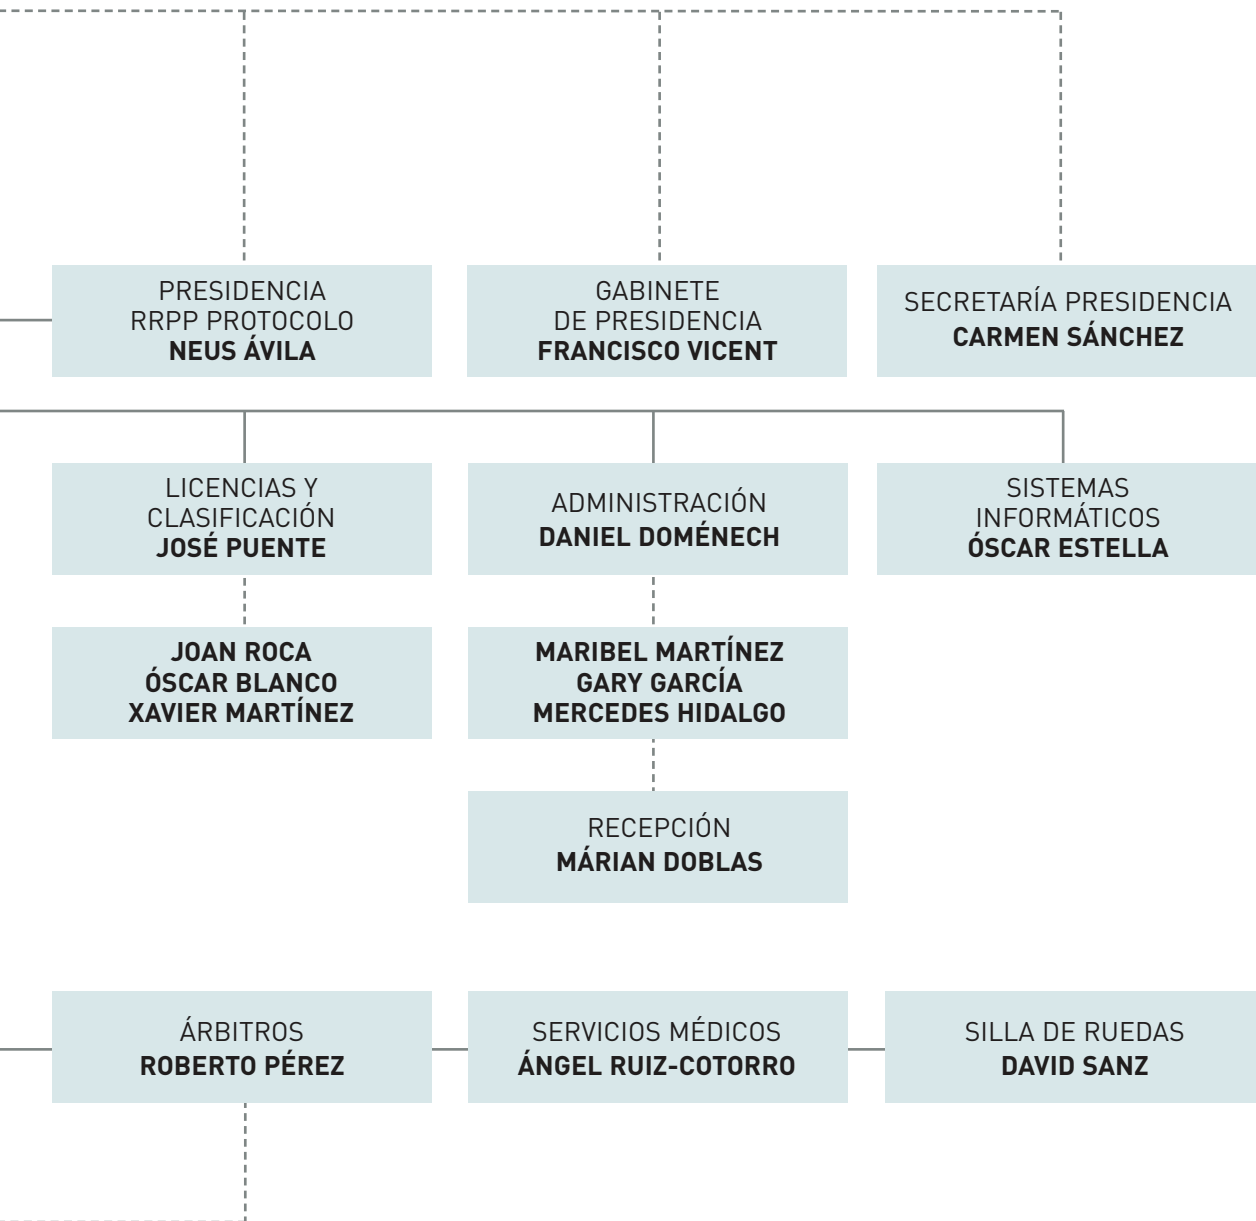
PRESIDENCIA
RRPP PROTOCOLO
**NEUS ÁVILA**

GABINETE
DE PRESIDENCIA
**FRANCISCO VICENT**

SECRETARÍA PRESIDENCIA
**CARMEN SÁNCHEZ**

LICENCIAS Y
CLASIFICACIÓN
**JOSÉ PUENTE**

ADMINISTRACIÓN
**DANIEL DOMÉNECH**

SISTEMAS
INFORMÁTICOS
**ÓSCAR ESTELLA**

**JOAN ROCA**
**ÓSCAR BLANCO**
**XAVIER MARTÍNEZ**

**MARIBEL MARTÍNEZ**
**GARY GARCÍA**
**MERCEDES HIDALGO**

RECEPCIÓN
**MÁRIAN DOBLAS**

ÁRBITROS
**ROBERTO PÉREZ**

SERVICIOS MÉDICOS
**ÁNGEL RUIZ-COTORRO**

SILLA DE RUEDAS
**DAVID SANZ**